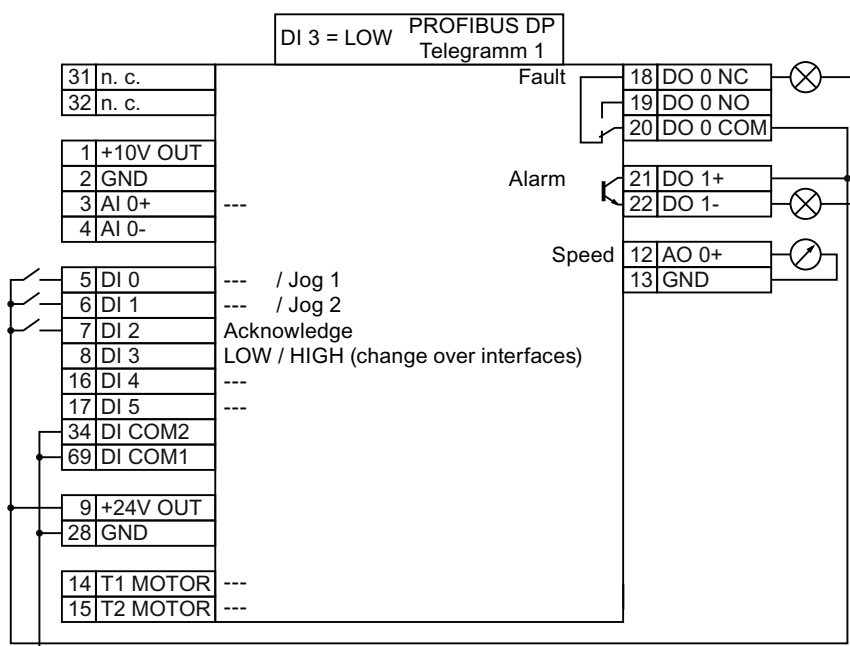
DI 3 = LOW PROFIBUS DP Telegramm 1

| 31 | n. c. |
|---|---|
| 32 | n. c. |

| 1 | +10V OUT |
|---|---|
| 2 | GND |
| 3 | AI 0+ |
| 4 | AI 0- |

---

| 5 | DI 0 |
|---|---|
| 6 | DI 1 |
| 7 | DI 2 |
| 8 | DI 3 |
| 16 | DI 4 |
| 17 | DI 5 |
| 34 | DI COM2 |
| 69 | DI COM1 |

--- / Jog 1
--- / Jog 2
Acknowledge
LOW / HIGH (change over interfaces)
---
---

| 9 | +24V OUT |
|---|---|
| 28 | GND |

| 14 | T1 MOTOR |
|---|---|
| 15 | T2 MOTOR |

---
---

Fault

| 18 | DO 0 NC |
|---|---|
| 19 | DO 0 NO |
| 20 | DO 0 COM |

Alarm

| 21 | DO 1+ |
|---|---|
| 22 | DO 1- |

Speed

| 12 | AO 0+ |
|---|---|
| 13 | GND |